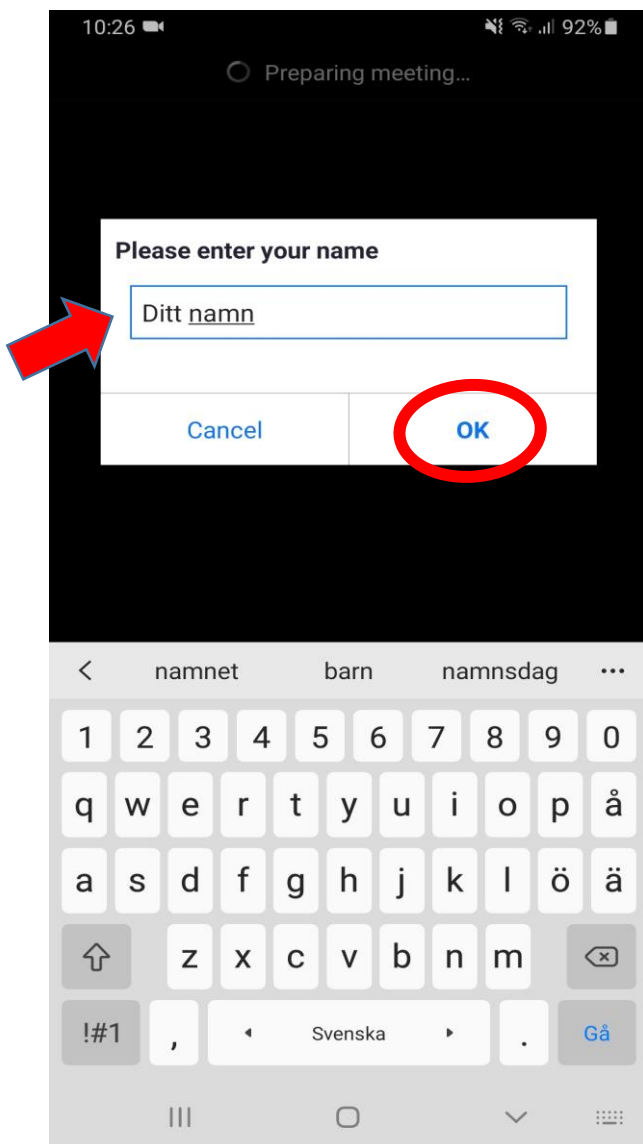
10:26 92%

Preparing meeting...

Please enter your name

Ditt namn

Cancel

OK

<
namnet
barn
namnsdag
...

1 2 3 4 5 6 7 8 9 0

q w e r t y u i o p å

a s d f g h j k l ö ä

z x c v b n m

!#1
,
Svenska
.
Gå